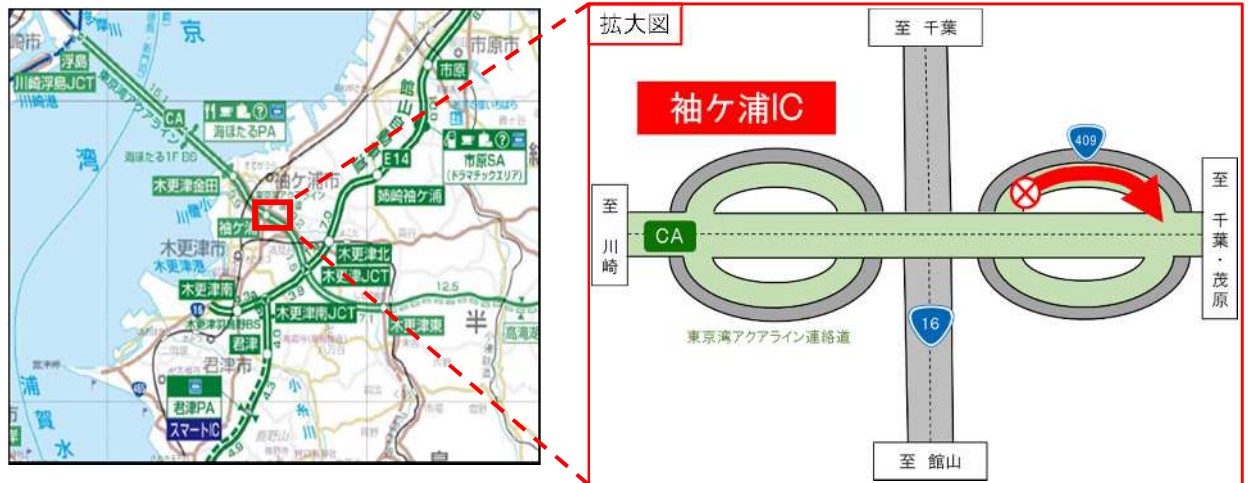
崎市
京
市原市
浮島
川崎浮島JCT
市原
CA
海ほたるPA
湾
海ほたる1F BS
E14
市原SA
(ドラマチックエリア)
木更津金田
袖ケ浦市
姉崎袖ケ浦
袖ケ浦
木更津市
木更津北
木更津JCT
木更津港
木更津南
12.5
16
木更津南JCT
木更津東
半
高滝湖
君津
君津市
浦
君津PA
賀
スマートIC
水
房

拡大図
至 千葉
袖ケ浦IC
409
至 川崎
CA
至 千葉・茂原
東京湾アクアライン連絡道
16
至 館山